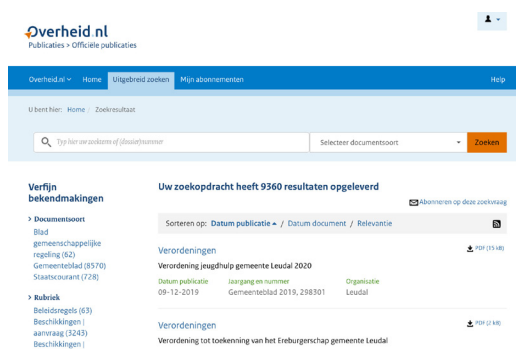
Overheid.nl
Publicaties > Officiële publicaties

Overheid.nl ▾ Home Uitgebreid zoeken Mijn abonnementen Help

U bent hier: Home / Zoekresultaat

Typ hier uw zoekterm of (dossier)nummer

Selecteer documentsoort

Zoeken

Verfijn bekendmakingen

> Documentsoort
Blad gemeenschappelijke regeling (62)
Gemeenteblad (8570)
Staatscourant (728)

> Rubriek
Beleidsregels (63)
Beschikkingen | aanvraag (3243)
Beschikkingen |

Uw zoekopdracht heeft 9360 resultaten opgeleverd

Abonneren op deze zoekvraag

Sorteren op: Datum publicatie ▲ / Datum document / Relevantie

Verordeningen

PDF (15 kB)

Verordening jeugdhulp gemeente Leudal 2020

| Datum publicatie | Jaargang en nummer | Organisatie |
|---|---|---|
| 09-12-2019 | Gemeenteblad 2019, 298301 | Leudal |

Verordeningen

PDF (7 kB)

Verordening tot toekenning van het Ereburgerschap gemeente Leudal